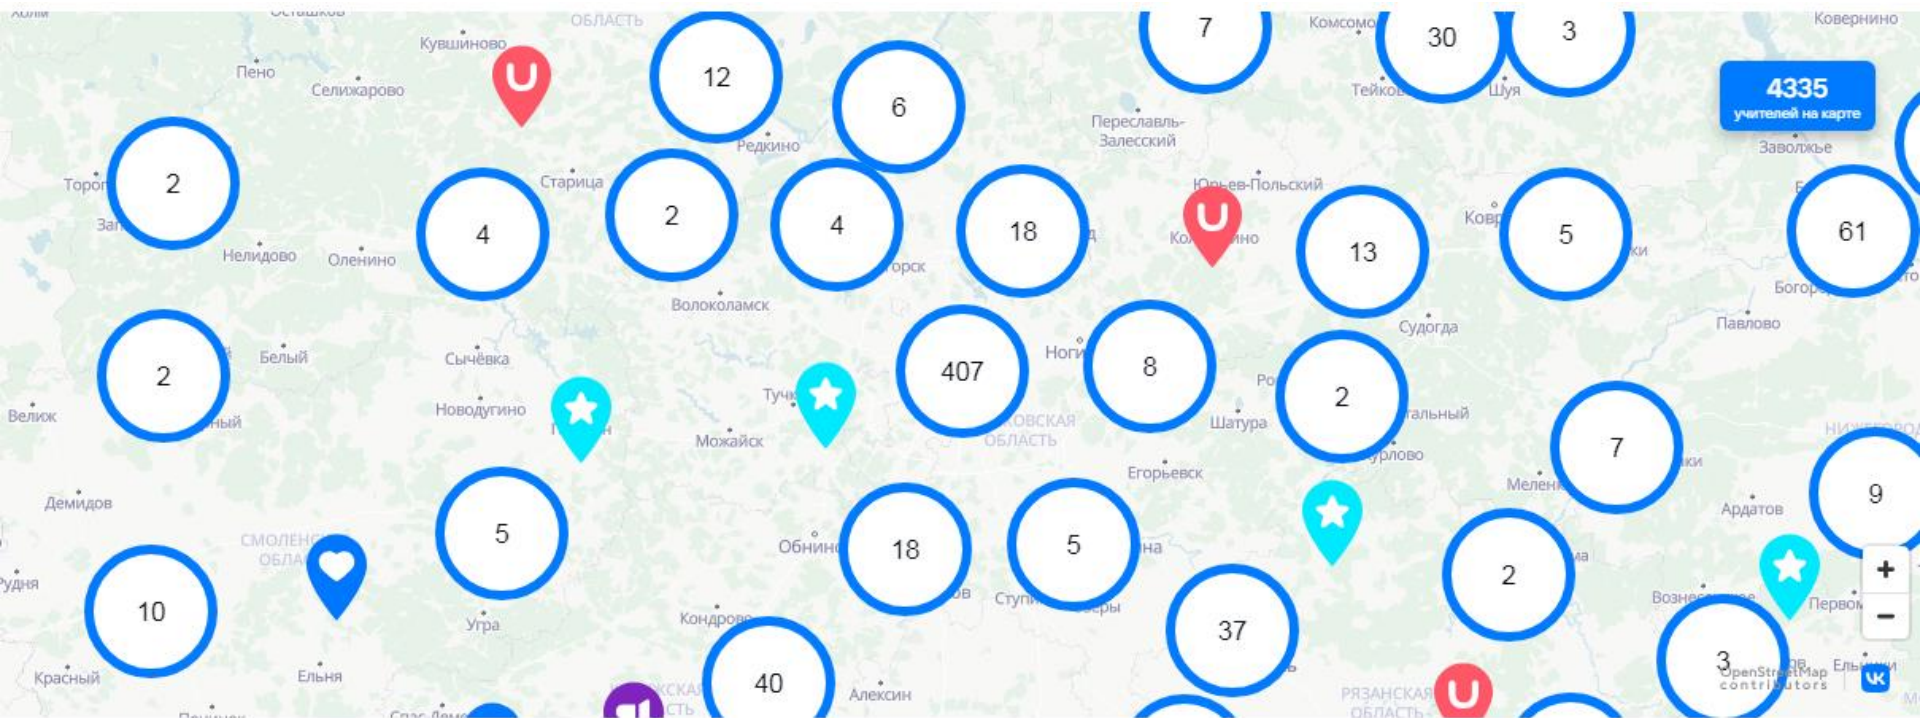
Кувшиново
Пено
Селижарово
12
6
7
30
3
Комсомо
Ковернино
Тейко
Шуя
Переславль-Залесский
Редкино
4335
учителей на карте
Заволжье
2
Торо
Старица
2
4
18
Юрьев-Польский
13
Ковр
5
61
4
Нелидово
Оленино
Волоколамск
Павлово
Судогда
2
Белый
Сычёвка
407
Ноги
8
2
Новодугино
Туч
Можайск
Шатура
7
Велиж
Егорьевск
Мелен
Демидов
Арзатов
9
5
18
5
Обнин
10
Угра
Кондрово
37
2
40
Алексин
Красный
Ельня
OpenStreetMap contributors